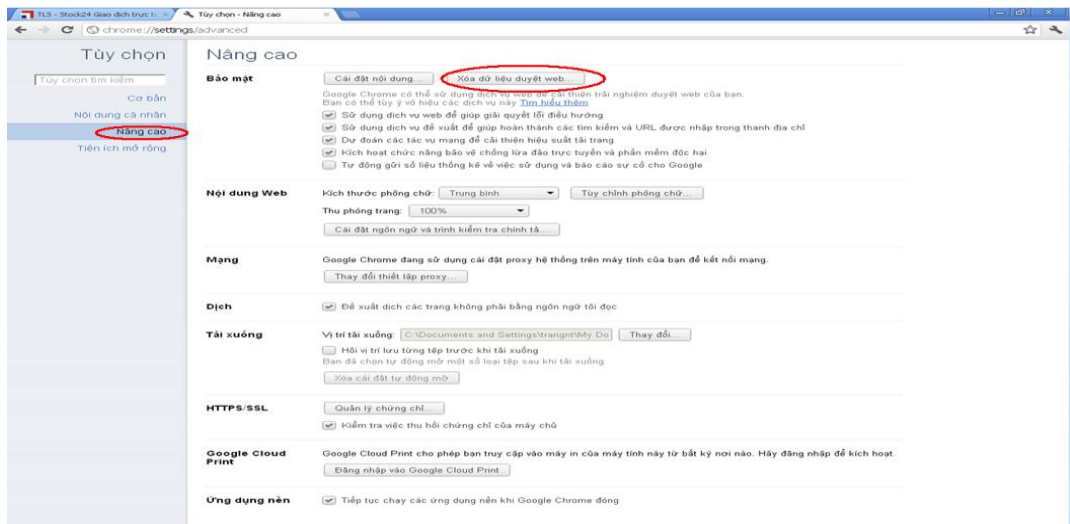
TLS - Stock24 Giao dịch trực t
Tùy chọn - Nâng cao
chrome://settings/advanced

Tùy chọn
Tùy chọn tìm kiếm
Cơ bản
Nội dung cá nhân
Nâng cao
Tiện ích mở rộng

Nâng cao

Bảo mật
Cài đặt nội dung...
Xóa dữ liệu duyệt web...
Google Chrome có thể sử dụng dịch vụ web để cải thiện trải nghiệm duyệt web của bạn. Bạn có thể tùy ý vô hiệu các dịch vụ này Tìm hiểu thêm
Sử dụng dịch vụ web để giúp giải quyết lỗi điều hướng
Sử dụng dịch vụ đề xuất để giúp hoàn thành các tìm kiếm và URL được nhập trong thanh địa chỉ
Dự đoán các tác vụ mạng để cải thiện hiệu suất tải trang
Kích hoạt chức năng bảo vệ chống lừa đảo trực tuyến và phần mềm độc hại
Tự động gửi số liệu thống kê về việc sử dụng và báo cáo sự cố cho Google

Nội dung Web
Kích thước phông chữ: Trung bình
Tùy chỉnh phông chữ...
Thu phóng trang: 100%
Cài đặt ngôn ngữ và trình kiểm tra chính tả...

Mạng
Google Chrome đang sử dụng cài đặt proxy hệ thống trên máy tính của bạn để kết nối mạng.
Thay đổi thiết lập proxy...

Dịch
Đề xuất dịch các trang không phải bằng ngôn ngữ tôi đọc

Tải xuống
Vị trí tải xuống: C:\Documents and Settings\trangnt\My Do
Thay đổi...
Hỏi vị trí lưu từng tệp trước khi tải xuống
Bạn đã chọn tự động mở một số loại tệp sau khi tải xuống.
Xóa cài đặt tự động mở

HTTPS/SSL
Quản lý chứng chỉ...
Kiểm tra việc thu hồi chứng chỉ của máy chủ

Google Cloud Print
Google Cloud Print cho phép bạn truy cập vào máy in của máy tính này từ bất kỳ nơi nào. Hãy đăng nhập để kích hoạt.
Đăng nhập vào Google Cloud Print

Ứng dụng nền
Tiếp tục chạy các ứng dụng nền khi Google Chrome đóng